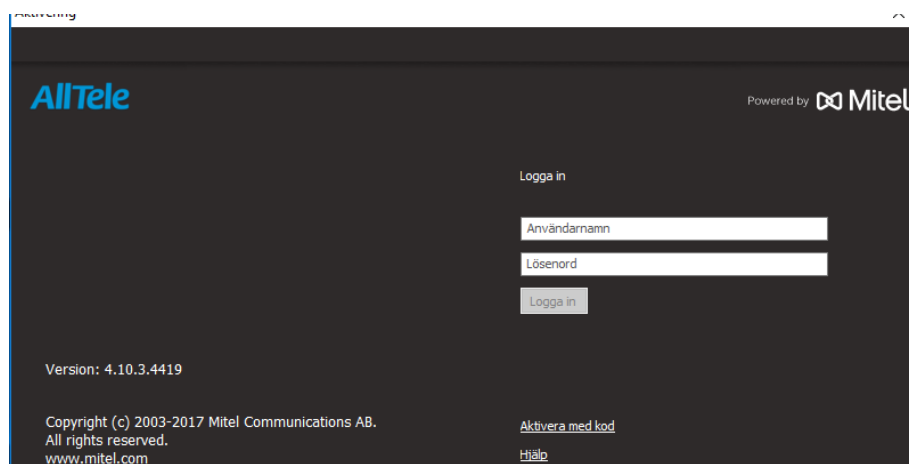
Aktivering

AllTele

Powered by Mitel

Logga in

Användarnamn

Lösenord

Logga in

Version: 4.10.3.4419

Copyright (c) 2003-2017 Mitel Communications AB.
All rights reserved.
www.mitel.com

Aktivera med kod

Hjälp